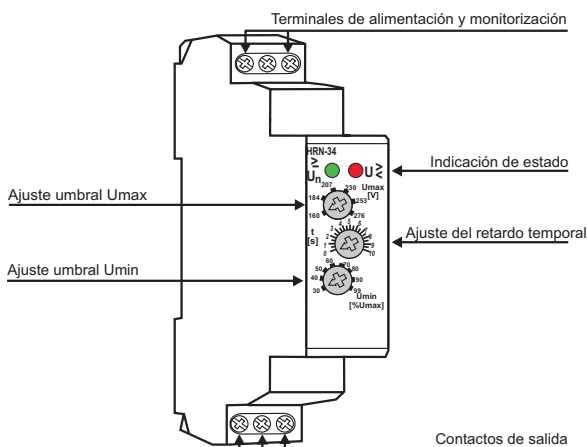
Terminales de alimentación y monitorización

HRN-34

$U_n$

$U$

Indicación de estado

Umax [V]

Ajuste umbral Umax

207 230 184 253 160 276

t [s]

Ajuste del retardo temporal

1 2 3 4 5 6 7 8 9 10

Ajuste umbral Umin

60 70 50 80 40 90 30 99

Umin [%Umax]

Contactos de salida